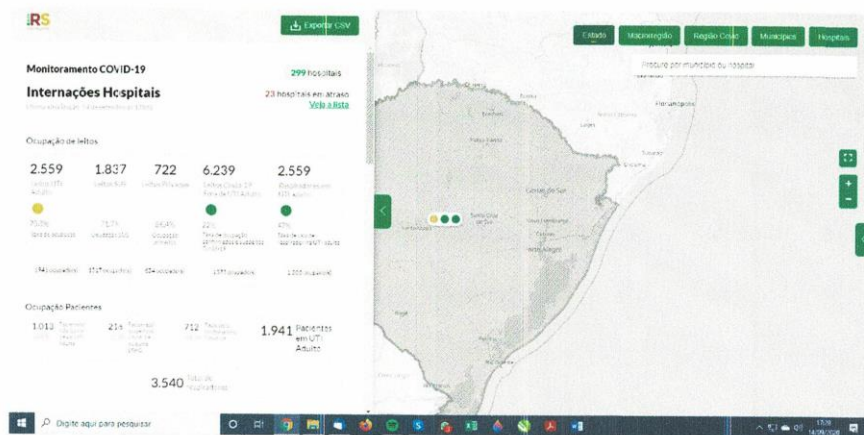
RS

Exportar CSV

Monitoramento COVID-19

299 hospitais

Internações Hospitais

23 hospitais em atraso
Veja a lista

Ocupação de leitos

2.559
Leitos UTI Adulto

1.837
Leitos SUS

722
Leitos Privados

6.239
Leitos Clínicos

2.559

75,0%

71,7%

84,4%

22%

67%

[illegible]

Ocupação Pacientes

1.013

214

712

1.941 Pacientes em UTI Adulto

3.540

Estado

Macrorregião

Região Covid

Municípios

Hospitais

Procure por município ou hospital

Florianópolis

Caxias do Sul

Porto Alegre

Santa Cruz do Sul

Santa Maria

Digite aqui para pesquisar